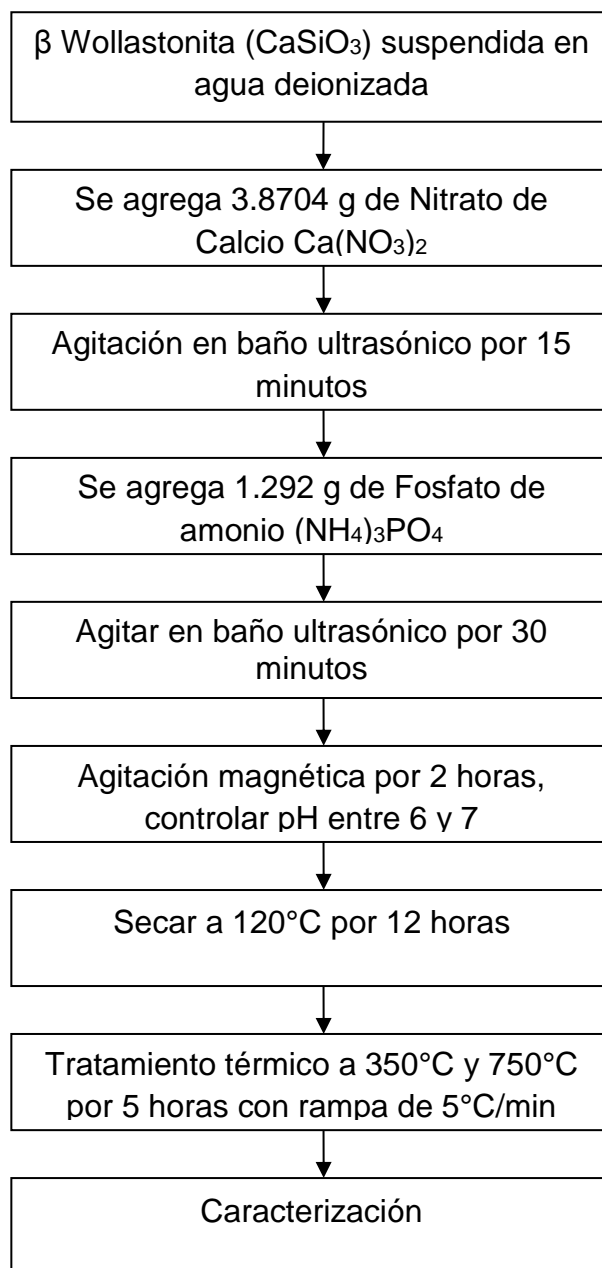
β Wollastonita ($CaSiO_3$) suspendida en agua deionizada

Se agrega 3.8704 g de Nitrato de Calcio $Ca(NO_3)_2$

Agitación en baño ultrasónico por 15 minutos

Se agrega 1.292 g de Fosfato de amonio $(NH_4)_3PO_4$

Agitar en baño ultrasónico por 30 minutos

Agitación magnética por 2 horas, controlar pH entre 6 y 7

Secar a 120°C por 12 horas

Tratamiento térmico a 350°C y 750°C por 5 horas con rampa de 5°C/min

Caracterización